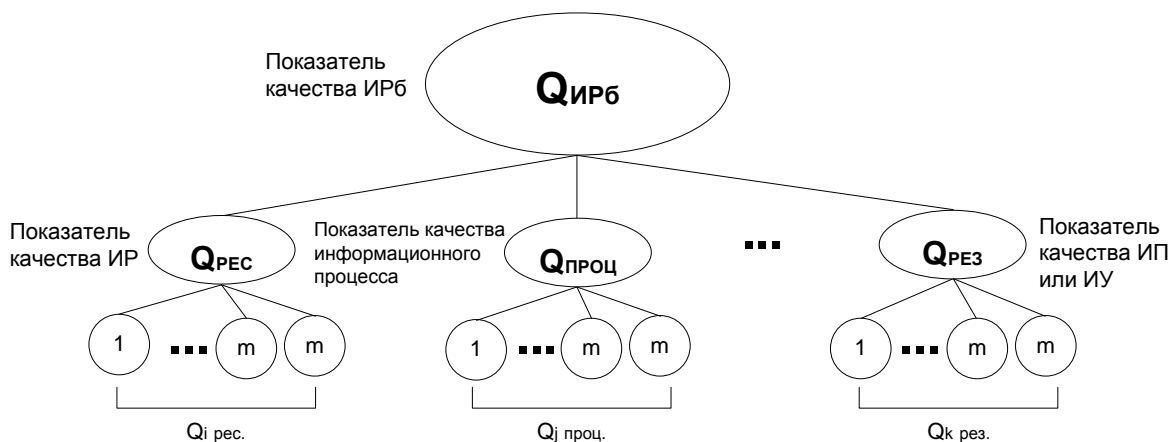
Показатель качества ИРб

$Q_{ИРб}$

Показатель качества ИР

$Q_{РЕС}$

Показатель качества информационного процесса

$Q_{ПРОЦ}$

...

$Q_{РЕЗ}$

Показатель качества ИП или ИУ

1 ... m m

1 ... m m

1 ... m m

$Q_{i\ рес.}$

$Q_{j\ проц.}$

$Q_{k\ рез.}$